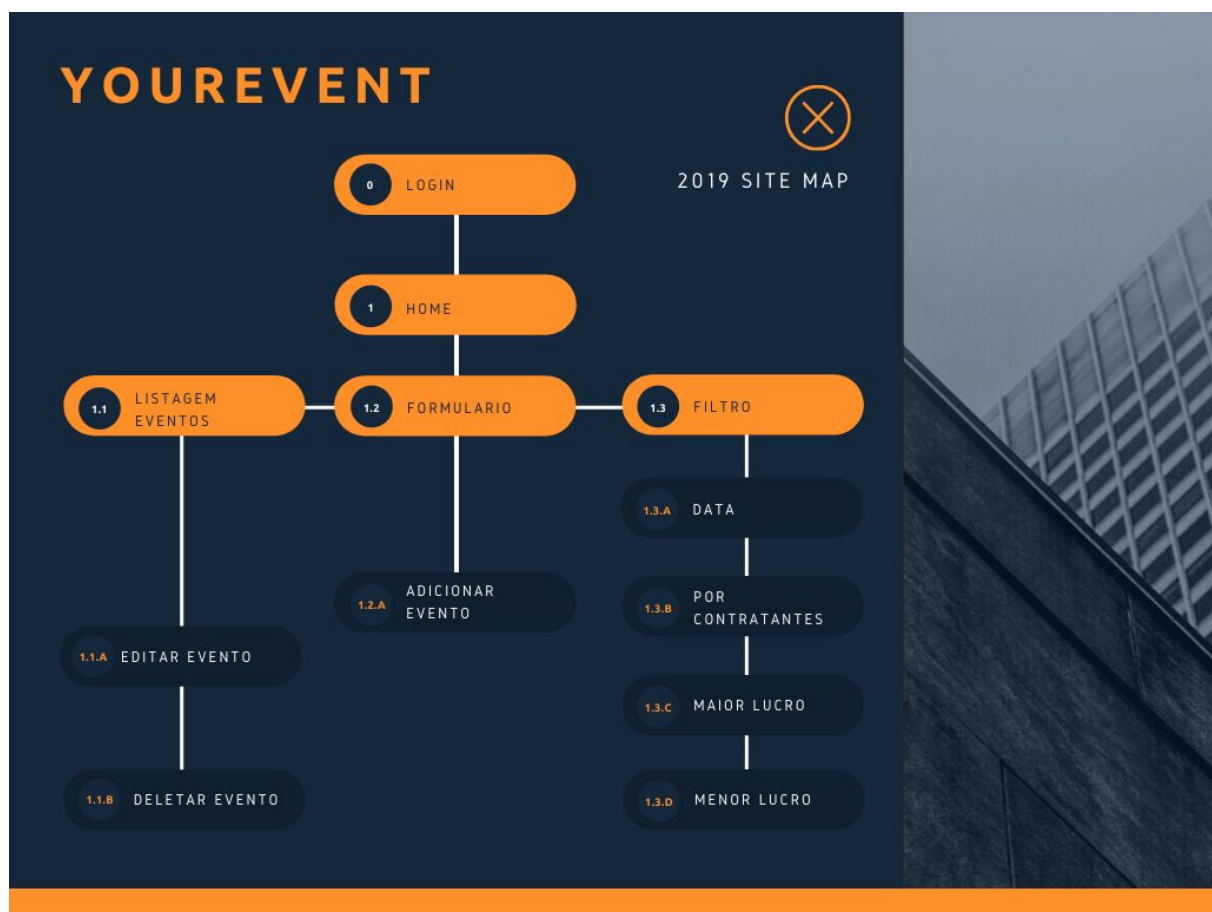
YOUREVENT

2019 SITE MAP

0 LOGIN

1 HOME

1.1 LISTAGEM EVENTOS

1.2 FORMULARIO

1.3 FILTRO

1.3.A DATA

1.2.A ADICIONAR EVENTO

1.3.B POR CONTRATANTES

1.1.A EDITAR EVENTO

1.3.C MAIOR LUCRO

1.1.B DELETAR EVENTO

1.3.D MENOR LUCRO